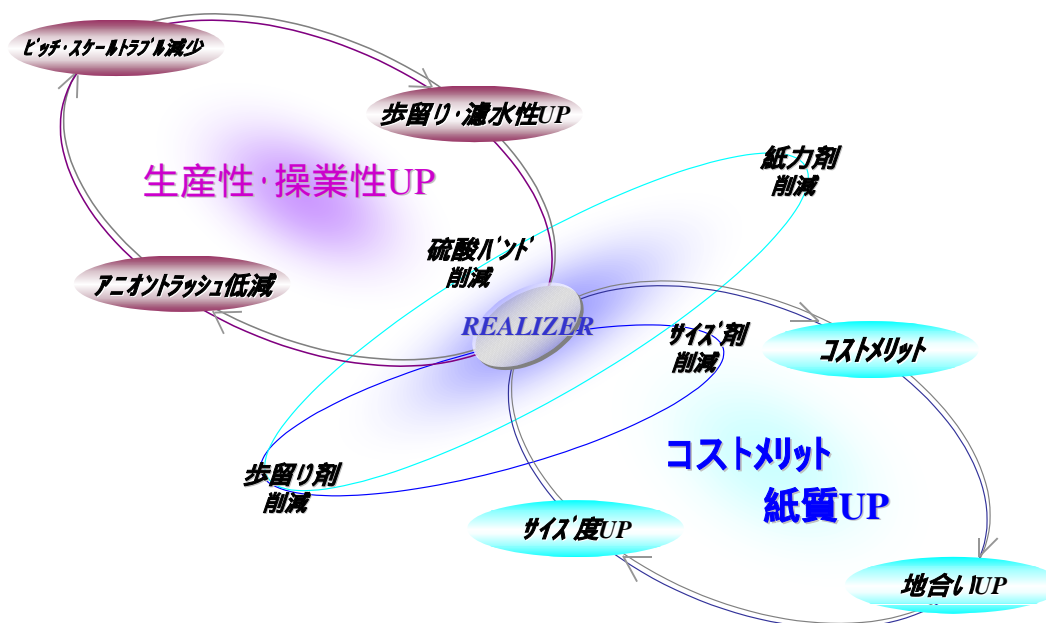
ピッチ・スケールトラブル減少

歩留り・濾水性UP

生産性・操業性UP

アニオントラッシュ低減

紙力剤
削減

硫酸バンド
削減

REALIZER

サイズ剤
削減

コストメリット

コストメリット
紙質UP

歩留り剤
削減

サイズ度UP

地合いUP